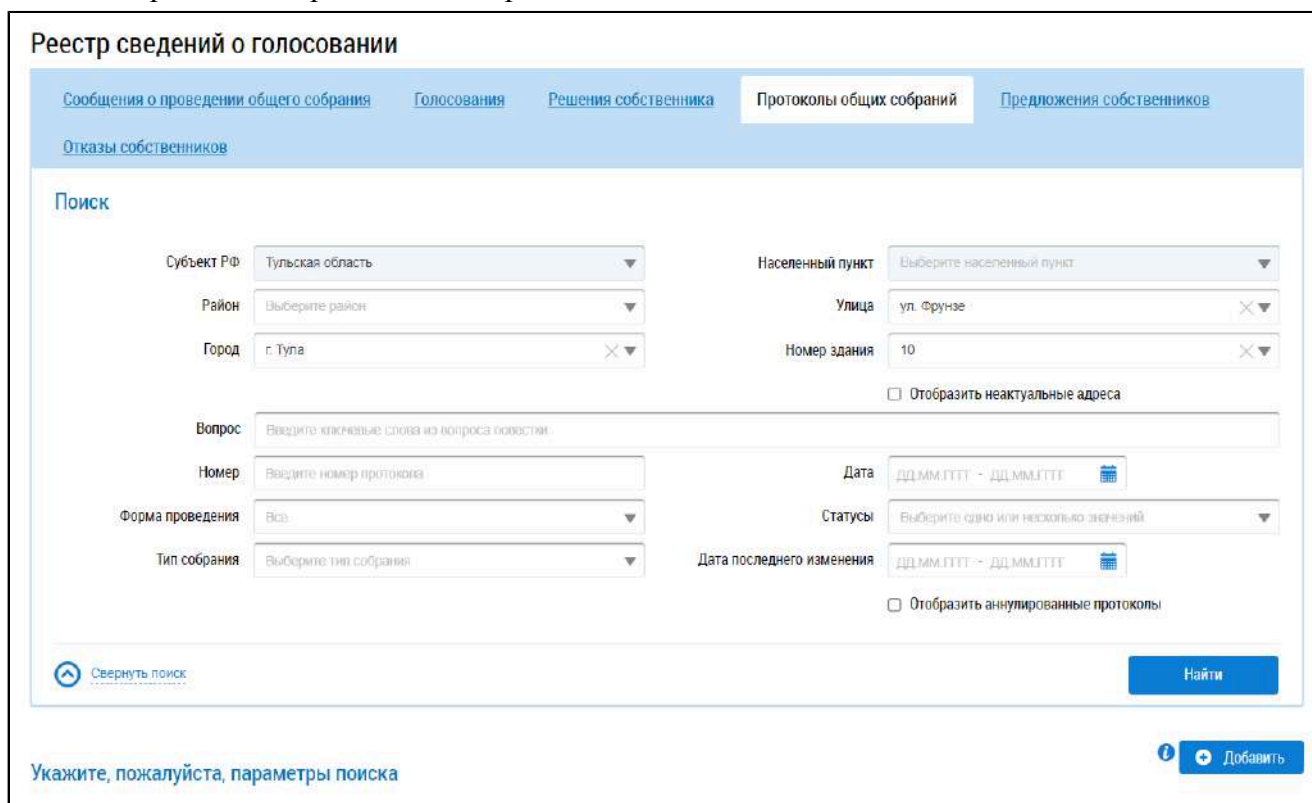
Реестр сведений о голосовании

Сообщения о проведении общего собрания | Голосования | Решения собственника | Протоколы общих собраний | Предложения собственников | Отказы собственников

Поиск

Субъект РФ: Тульская область
Населенный пункт: Выберите населенный пункт
Район: Выберите район
Улица: ул. Фрунзе
Город: г. Тула
Номер здания: 10
Отобразить неактуальные адреса
Вопрос: Введите ключевые слова из вопроса повестки
Номер: Введите номер протокола
Дата: ДД.ММ.ГГГГ - ДД.ММ.ГГГГ
Форма проведения: Все
Статусы: Выберите одно или несколько значений
Тип собрания: Выберите тип собрания
Дата последнего изменения: ДД.ММ.ГГГГ - ДД.ММ.ГГГГ
Отобразить аннулированные протоколы

Свернуть поиск
Найти

Укажите, пожалуйста, параметры поиска
Добавить